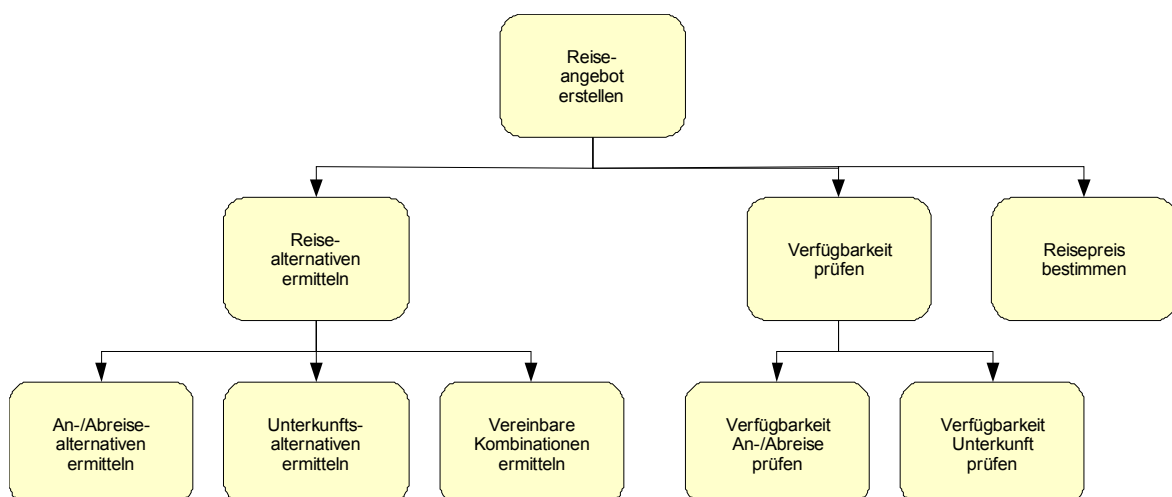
Reiseangebot erstellen

Reisealternativen ermitteln

Verfügbarkeit prüfen

Reisepreis bestimmen

An-/Abreisealternativen ermitteln

Unterkunftsalternativen ermitteln

Vereinbare Kombinationen ermitteln

Verfügbarkeit An-/Abreise prüfen

Verfügbarkeit Unterkunft prüfen